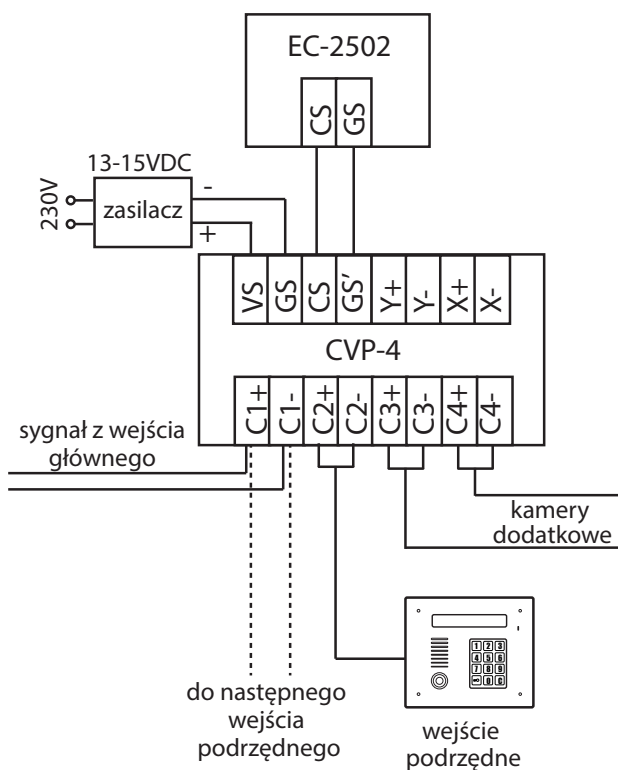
EC-2502

CS GS

13-15VDC

230V

zasilacz

-

+

VS GS CS GS' Y+ Y- X+ X-

CVP-4

C1+ C1- C2+ C2- C3+ C3- C4+ C4-

sygnał z wejścia głównego

kamery dodatkowe

1 2 3
4 5 6
7 8 9
0

do następnego wejścia podrzędnego

wejście podrzędne